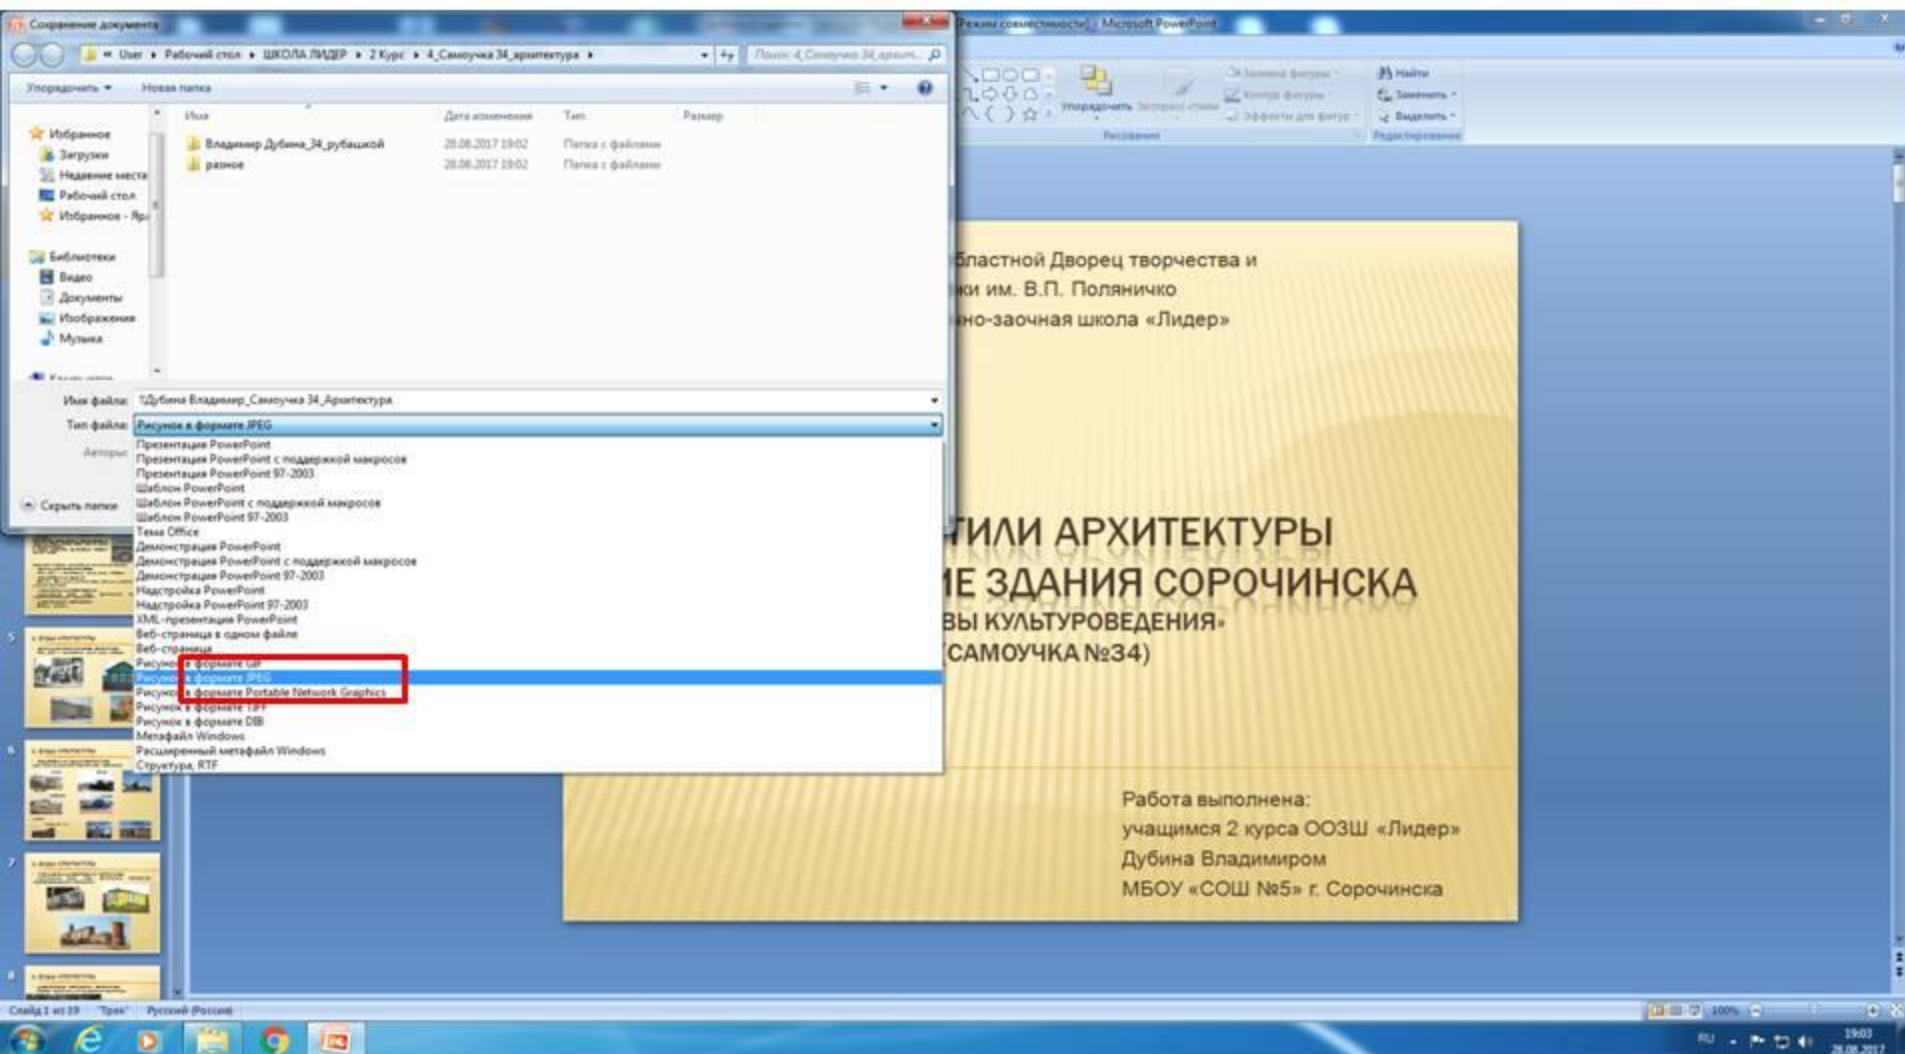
Сохранение документа

User ▸ Рабочий стол ▸ ШКОЛА ЛИДЕР ▸ 2 Курс ▸ 4_Самоучка 34_архитектура ▸

Поиск: 4_Самоучка 34_архит...

Упорядочить ▾ Новая папка

Избранное
Загрузки
Недавние места
Рабочий стол
Избранное - Яндекс

Библиотеки
Видео
Документы
Изображения
Музыка

| Имя | Дата изменения | Тип | Размер |
|---|---|---|---|
| Владимир Дубина_34_рубашкой | 28.08.2017 19:02 | Папка с файлами | |
| разное | 28.08.2017 19:02 | Папка с файлами | |

Имя файла: Дубина Владимир_Самоучка 34_Архитектура
Тип файла: Рисунок в формате JPEG

Авторы:

Скрыть папки

Презентация PowerPoint
Презентация PowerPoint с поддержкой макросов
Презентация PowerPoint 97-2003
Шаблон PowerPoint
Шаблон PowerPoint с поддержкой макросов
Шаблон PowerPoint 97-2003
Тема Office
Демонстрация PowerPoint
Демонстрация PowerPoint с поддержкой макросов
Демонстрация PowerPoint 97-2003
Надстройка PowerPoint
Надстройка PowerPoint 97-2003
XML-презентация PowerPoint
Веб-страница в одном файле
Веб-страница
Рисунок в формате GIF
Рисунок в формате JPEG
Рисунок в формате Portable Network Graphics
Рисунок в формате TIFF
Рисунок в формате DIB
Метафайл Windows
Расширенный метафайл Windows
Структура, RTF

Режим совместимости] - Microsoft PowerPoint

Упорядочить Экспресс-стили
Заливка фигуры
Контур фигуры
Эффекты для фигур
Рисование
Найти
Заменить
Выделить
Редактирование

бластной Дворец творчества и
ки им. В.П. Поляничко
но-заочная школа «Лидер»

ТИЛИ АРХИТЕКТУРЫ
ИЕ ЗДАНИЯ СОРОЧИНСКА
ВЫ КУЛЬТУРОВЕДЕНИЯ»
(САМОУЧКА №34)

Работа выполнена:
учащимся 2 курса ООЗШ «Лидер»
Дубина Владимиром
МБОУ «СОШ №5» г. Сорочинска

Слайд 1 из 19 "Трек" Русский (Россия)
100%
RU 19:03 28.08.2017